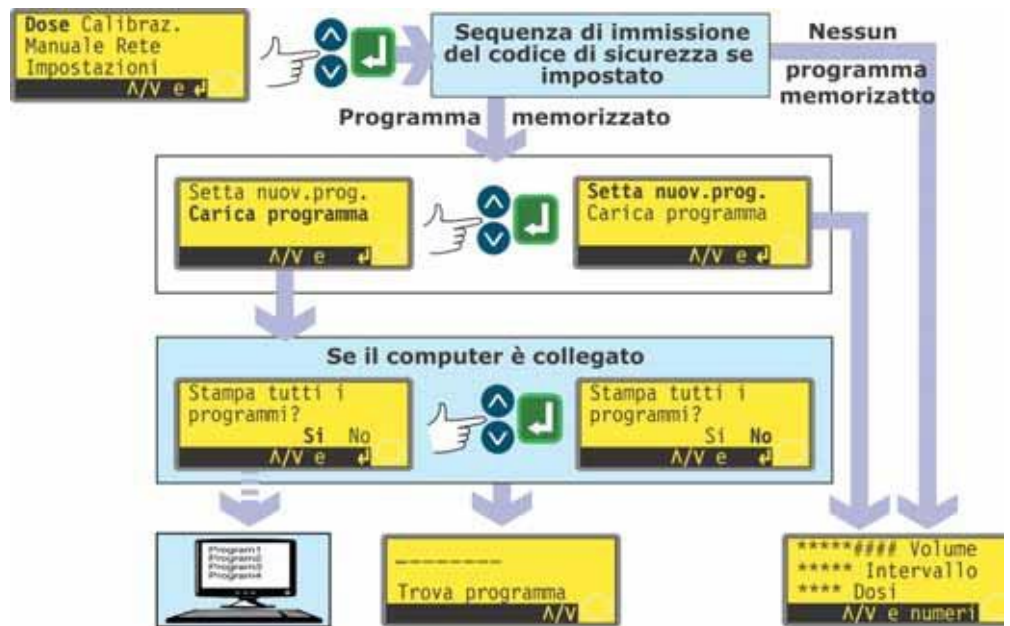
Dose Calibraz.
Manuale Rete
Impostazioni
Λ/V e ↵

Sequenza di immissione del codice di sicurezza se impostato

Nessun programma memorizatto

Programma memorizzato

Setta nuov.prog.
Carica programma
Λ/V e ↵

Setta nuov.prog.
Carica programma
Λ/V e ↵

Se il computer è collegato

Stampa tutti i programmi?
Si No
Λ/V e ↵

Stampa tutti i programmi?
Si No
Λ/V e ↵

Program1
Program2
Program3
Program4

--------
Trova programma
Λ/V

*****#### Volume
***** Intervallo
**** Dosi
Λ/V e numeri